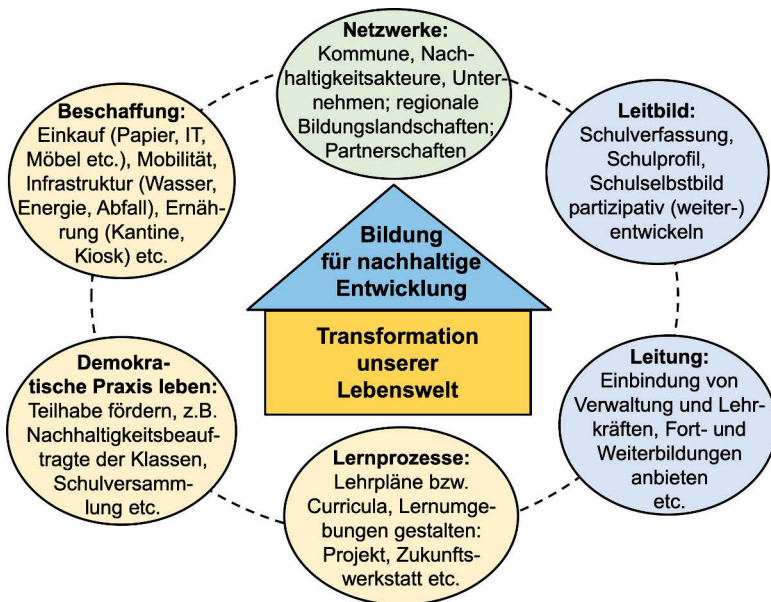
Netzwerke:
Kommune, Nachhaltigkeitsakteure, Unternehmen; regionale Bildungslandschaften; Partnerschaften

Leitbild:
Schulverfassung, Schulprofil, Schulselbstbild partizipativ (weiter-) entwickeln

Beschaffung:
Einkauf (Papier, IT, Möbel etc.), Mobilität, Infrastruktur (Wasser, Energie, Abfall), Ernährung (Kantine, Kiosk) etc.

Bildung für nachhaltige Entwicklung

Transformation unserer Lebenswelt

Demokratische Praxis leben:
Teilhabe fördern, z.B. Nachhaltigkeitsbeauftragte der Klassen, Schulversammlung etc.

Leitung:
Einbindung von Verwaltung und Lehrkräften, Fort- und Weiterbildungen anbieten etc.

Lernprozesse:
Lehrpläne bzw. Curricula, Lernumgebungen gestalten: Projekt, Zukunftswerkstatt etc.